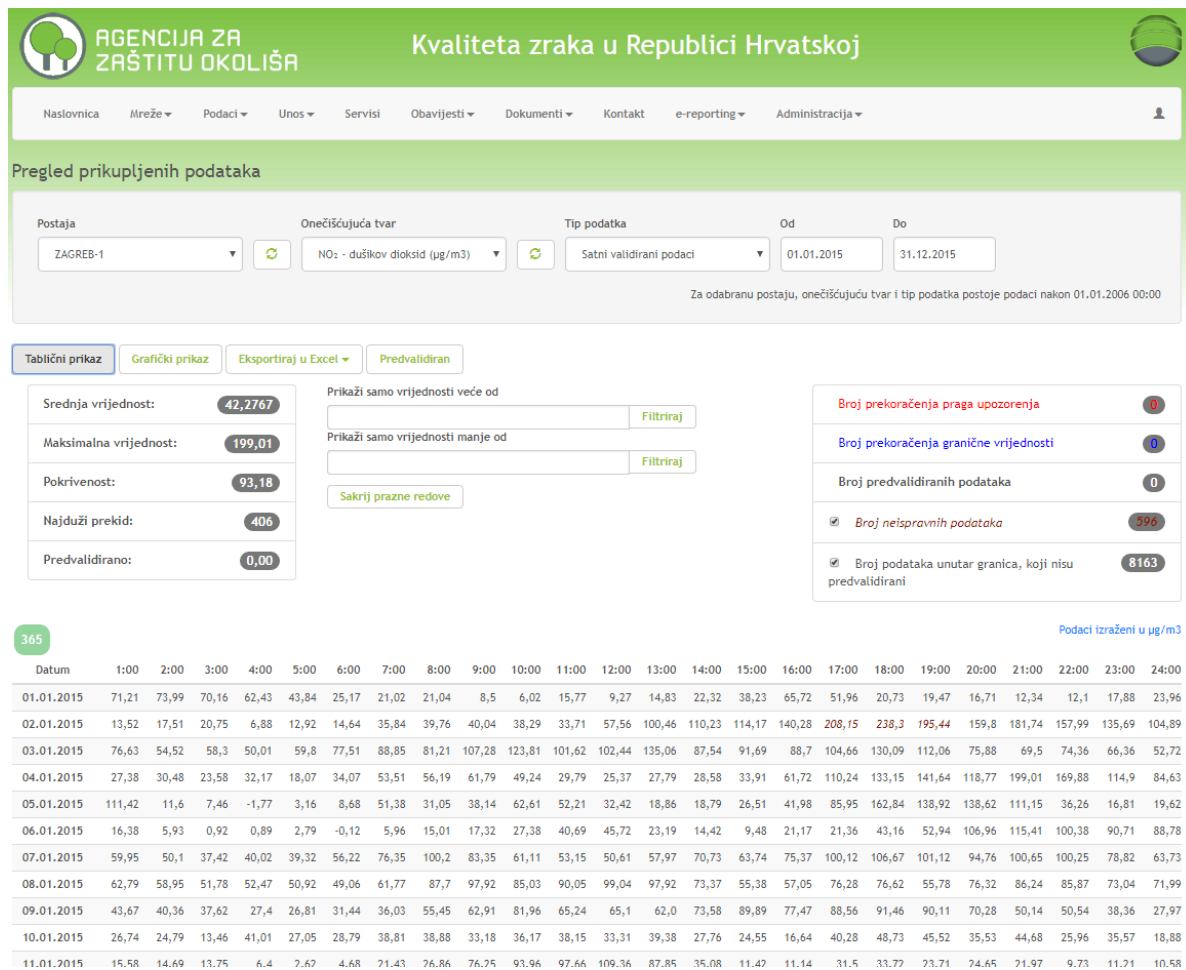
AGENCIJA ZA ZAŠTITU OKOLIŠA

Kvaliteta zraka u Republici Hrvatskoj

Naslovnica | Mreže | Podaci | Unos | Servisi | Obavijesti | Dokumenti | Kontakt | e-reporting | Administracija

Pregled prikupljenih podataka

Postaja: ZAGREB-1
Onečišćujuća tvar: $NO_2$ - dušikov dioksid (µg/m3)
Tip podatka: Satni validirani podaci
Od: 01.01.2015
Do: 31.12.2015

Za odabranu postaju, onečišćujuću tvar i tip podatka postoje podaci nakon 01.01.2006 00:00

Tablični prikaz | Grafički prikaz | Eksportiraj u Excel | Predvalidiran

Srednja vrijednost: 42,2767
Maksimalna vrijednost: 199,01
Pokrivenost: 93,18
Najduži prekid: 406
Predvalidirano: 0,00

Prikaži samo vrijednosti veće od
Filtriraj
Prikaži samo vrijednosti manje od
Filtriraj
Sakrij prazne redove

Broj prekoračenja praga upozorenja 0
Broj prekoračenja granične vrijednosti 0
Broj predvalidiranih podataka 0
Broj neispravnih podataka 596
Broj podataka unutar granica, koji nisu predvalidirani 8163

365

Podaci izraženi u µg/m3

| Datum | 1:00 | 2:00 | 3:00 | 4:00 | 5:00 | 6:00 | 7:00 | 8:00 | 9:00 | 10:00 | 11:00 | 12:00 | 13:00 | 14:00 | 15:00 | 16:00 | 17:00 | 18:00 | 19:00 | 20:00 | 21:00 | 22:00 | 23:00 | 24:00 |
|---|---|---|---|---|---|---|---|---|---|---|---|---|---|---|---|---|---|---|---|---|---|---|---|---|
| 01.01.2015 | 71,21 | 73,99 | 70,16 | 62,43 | 43,84 | 25,17 | 21,02 | 21,04 | 8,5 | 6,02 | 15,77 | 9,27 | 14,83 | 22,32 | 38,23 | 65,72 | 51,96 | 20,73 | 19,47 | 16,71 | 12,34 | 12,1 | 17,88 | 23,96 |
| 02.01.2015 | 13,52 | 17,51 | 20,75 | 6,88 | 12,92 | 14,64 | 35,84 | 39,76 | 40,04 | 38,29 | 33,71 | 57,56 | 100,46 | 110,23 | 114,17 | 140,28 | 208,15 | 238,3 | 195,44 | 159,8 | 181,74 | 157,99 | 135,69 | 104,89 |
| 03.01.2015 | 76,63 | 54,52 | 58,3 | 50,01 | 59,8 | 77,51 | 88,85 | 81,21 | 107,28 | 123,81 | 101,62 | 102,44 | 135,06 | 87,54 | 91,69 | 88,7 | 104,66 | 130,09 | 112,06 | 75,88 | 69,5 | 74,36 | 66,36 | 52,72 |
| 04.01.2015 | 27,38 | 30,48 | 23,58 | 32,17 | 18,07 | 34,07 | 53,51 | 56,19 | 61,79 | 49,24 | 29,79 | 25,37 | 27,79 | 28,58 | 33,91 | 61,72 | 110,24 | 133,15 | 141,64 | 118,77 | 199,01 | 169,88 | 114,9 | 84,63 |
| 05.01.2015 | 111,42 | 11,6 | 7,46 | -1,77 | 3,16 | 8,68 | 51,38 | 31,05 | 38,14 | 62,61 | 52,21 | 32,42 | 18,86 | 18,79 | 26,51 | 41,98 | 85,95 | 162,84 | 138,92 | 138,62 | 111,15 | 36,26 | 16,81 | 19,62 |
| 06.01.2015 | 16,38 | 5,93 | 0,92 | 0,89 | 2,79 | -0,12 | 5,96 | 15,01 | 17,32 | 27,38 | 40,69 | 45,72 | 23,19 | 14,42 | 9,48 | 21,17 | 21,36 | 43,16 | 52,94 | 106,96 | 115,41 | 100,38 | 90,71 | 88,78 |
| 07.01.2015 | 59,95 | 50,1 | 37,42 | 40,02 | 39,32 | 56,22 | 76,35 | 100,2 | 83,35 | 61,11 | 53,15 | 50,61 | 57,97 | 70,73 | 63,74 | 75,37 | 100,12 | 106,67 | 101,12 | 94,76 | 100,65 | 100,25 | 78,82 | 63,73 |
| 08.01.2015 | 62,79 | 58,95 | 51,78 | 52,47 | 50,92 | 49,06 | 61,77 | 87,7 | 97,92 | 85,03 | 90,05 | 99,04 | 97,92 | 73,37 | 55,38 | 57,05 | 76,28 | 76,62 | 55,78 | 76,32 | 86,24 | 85,87 | 73,04 | 71,99 |
| 09.01.2015 | 43,67 | 40,36 | 37,62 | 27,4 | 26,81 | 31,44 | 36,03 | 55,45 | 62,91 | 81,96 | 65,24 | 65,1 | 62,0 | 73,58 | 89,89 | 77,47 | 88,56 | 91,46 | 90,11 | 70,28 | 50,14 | 50,54 | 38,36 | 27,97 |
| 10.01.2015 | 26,74 | 24,79 | 13,46 | 41,01 | 27,05 | 28,79 | 38,81 | 38,88 | 33,18 | 36,17 | 38,15 | 33,31 | 39,38 | 27,76 | 24,55 | 16,64 | 40,28 | 48,73 | 45,52 | 35,53 | 44,68 | 25,96 | 35,57 | 18,88 |
| 11.01.2015 | 15,58 | 14,69 | 13,75 | 6,4 | 2,62 | 4,68 | 21,43 | 26,86 | 76,25 | 93,96 | 97,66 | 109,36 | 87,85 | 35,08 | 11,42 | 11,14 | 31,5 | 33,72 | 23,71 | 24,65 | 21,97 | 9,73 | 11,21 | 10,58 |